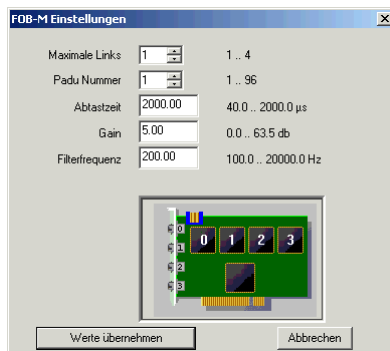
FOB-M Einstellungen

Maximale Links 1 1 .. 4

Padu Nummer 1 1 .. 96

Abtastzeit 2000.00 40.0 .. 2000.0 µs

Gain 5.00 0.0 .. 63.5 db

Filterfrequenz 200.00 100.0 .. 20000.0 Hz

0
1
2
3

0 1 2 3

Werte übernehmen

Abbrechen